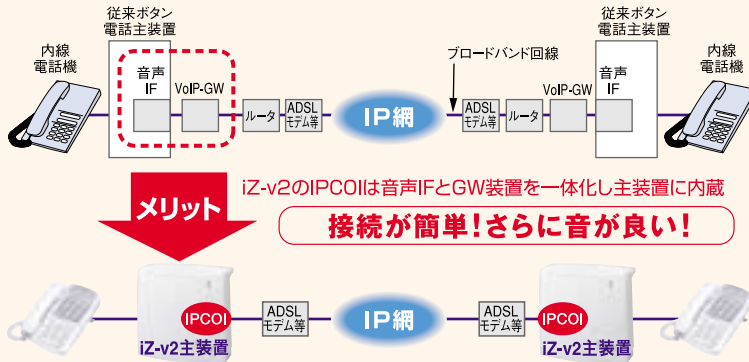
従来ボタン
電話主装置

内線
電話機

音声
IF

VoIP-GW

ルータ

ADSL
モデム等

IP網

ブロードバンド回線

ADSL
モデム等

ルータ

VoIP-GW

従来ボタン
電話主装置

音声
IF

内線
電話機

メリット

iZ-v2のIPCOIは音声IFとGW装置を一体化し主装置に内蔵

接続が簡単!さらに音が良い!

IPCOI

iZ-v2主装置

ADSL
モデム等

IP網

ADSL
モデム等

IPCOI

iZ-v2主装置